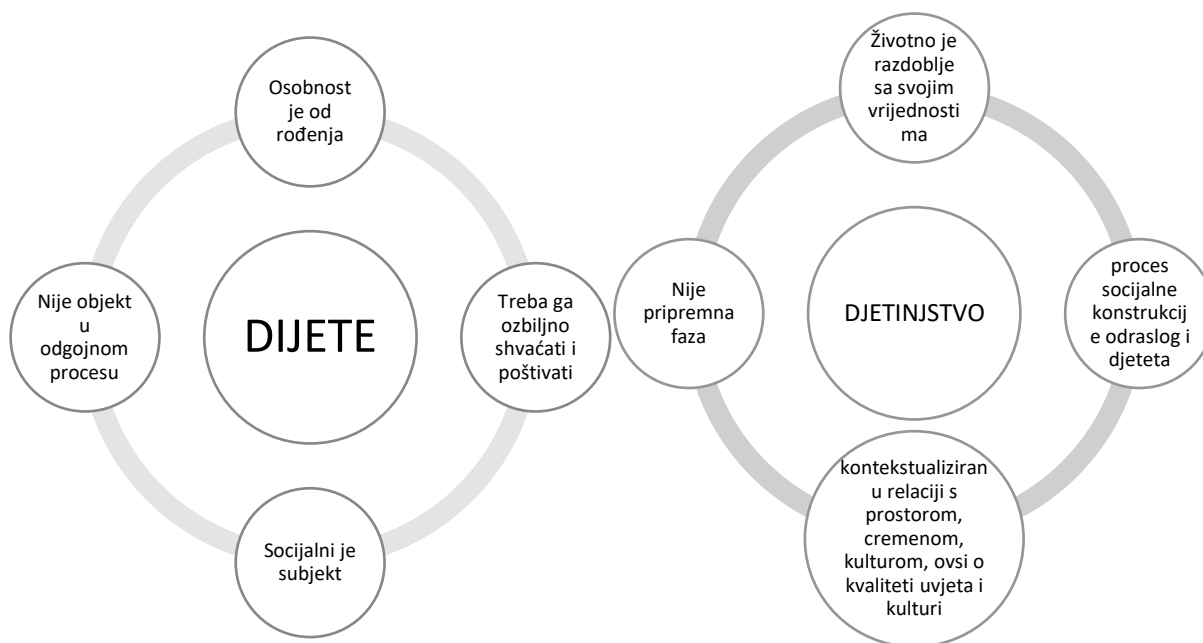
Osobnost je od rođenja

Nije objekt u odgojnom procesu

DIJETE

Treba ga ozbiljno shvaćati i poštivati

Socijalni je subjekt

Životno je razdoblje sa svojim vrijednosti ma

Nije pripremna faza

DJETINJSTVO

proces socijalne konstrukcij e odraslog i djeteta

kontekstualiziran u relaciji s prostorom, cremenom, kulturom, ovsi o kvaliteti uvjeta i kulturi